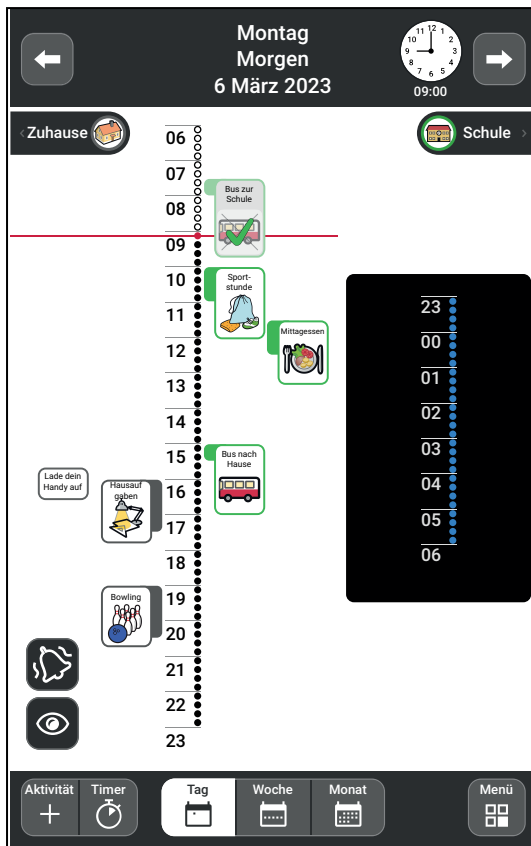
Montag
Morgen
6 März 2023

12 1 2 3 4 5 6 7 8 9 10 11
09:00

Zuhause

Schule

06
07
08
09
10
11
12
13
14
15
16
17
18
19
20
21
22
23

Bus zur Schule

Sportstunde

Mittagessen

Bus nach Hause

Lade dein Handy auf

Hausaufgaben

Bowling

23
00
01
02
03
04
05
06

Aktivität
Timer
Tag
Woche
Monat
Menü